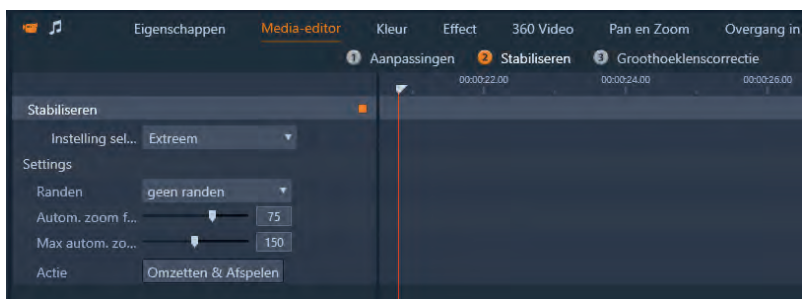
Eigenschappen Media-editor Kleur Effect 360 Video Pan en Zoom Overgang in

1 Aanpassingen 2 Stabiliseren 3 Groothoeklenscorrectie

00:00:22.00 00:00:24.00 00:00:26.00

Stabiliseren

Instelling sel... Extreem

Settings

Randen geen randen

Autom. zoom f... 75

Max autom. zo... 150

Actie Omzetten & Afspelen